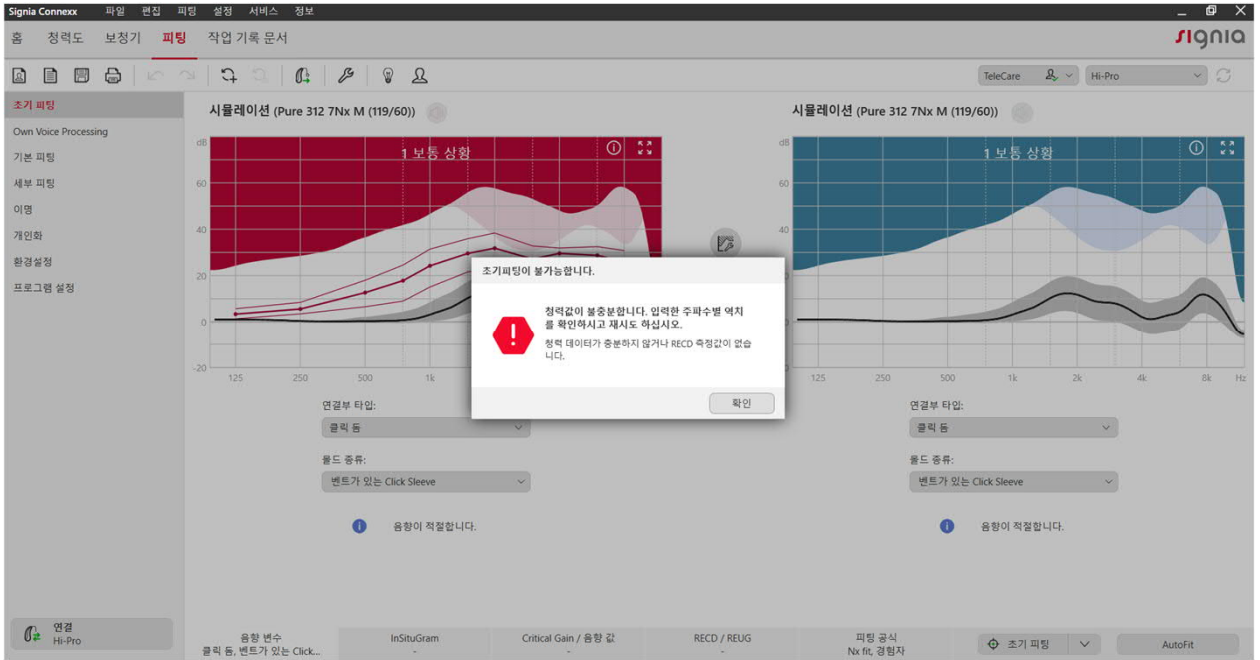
Signia Connexx 파일 편집 피팅 설정 서비스 정보

홈 청력도 보청기 피팅 작업 기록 문서

signia

TeleCare Hi-Pro

조기 피팅
Own Voice Processing
기본 피팅
세부 피팅
이명
개인화
환경설정
프로그램 설정

시뮬레이션 (Pure 312 7Nx M (119/60))

dB
1 보통 상황
60
40
20
0
-20
125 250 500 1k

시뮬레이션 (Pure 312 7Nx M (119/60))

dB
1 보통 상황
60
40
20
0
-20
125 250 500 1k 2k 4k 8k Hz

조기피팅이 불가능합니다.

청력값이 불충분합니다. 입력한 주파수별 역치를 확인하시고 재시도 하십시오.

청력 데이터가 충분하지 않거나 RECD 측정값이 없습니다.

확인

연결부 타입:
클릭 돔
몰드 종류:
벤트가 있는 Click Sleeve
음향이 적절합니다.

연결부 타입:
클릭 돔
몰드 종류:
벤트가 있는 Click Sleeve
음향이 적절합니다.

연결
Hi-Pro

음향 변수
클릭 돔, 벤트가 있는 Click...
InSituGram
-
Critical Gain / 음향 값
-
RECD / REUG
-
피팅 공식
Nx fit, 경험자
조기 피팅
AutoFit